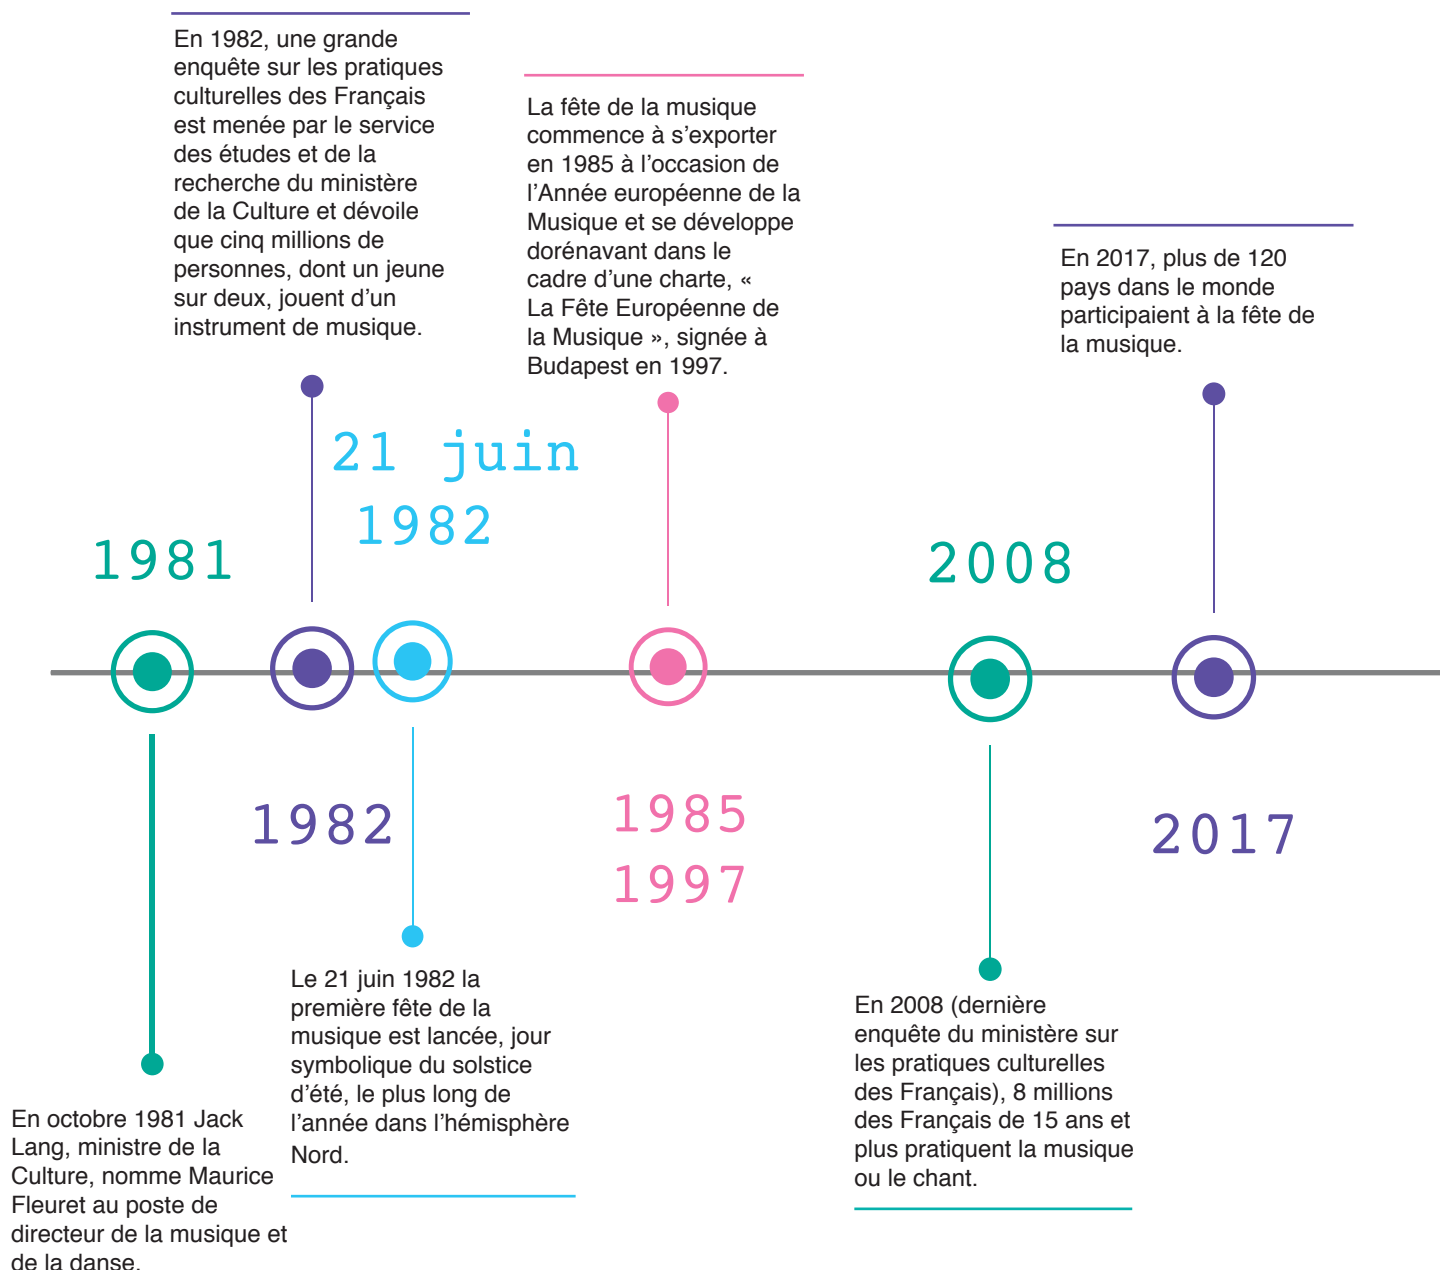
En 1982, une grande enquête sur les pratiques culturelles des Français est menée par le service des études et de la recherche du ministère de la Culture et dévoile que cinq millions de personnes, dont un jeune sur deux, jouent d'un instrument de musique.

La fête de la musique commence à s'exporter en 1985 à l'occasion de l'Année européenne de la Musique et se développe dorénavant dans le cadre d'une charte, « La Fête Européenne de la Musique », signée à Budapest en 1997.

En 2017, plus de 120 pays dans le monde participaient à la fête de la musique.

21 juin 1982

1981

2008

1982

1985
1997

2017

Le 21 juin 1982 la première fête de la musique est lancée, jour symbolique du solstice d'été, le plus long de l'année dans l'hémisphère Nord.

En 2008 (dernière enquête du ministère sur les pratiques culturelles des Français), 8 millions des Français de 15 ans et plus pratiquent la musique ou le chant.

En octobre 1981 Jack Lang, ministre de la Culture, nomme Maurice Fleuret au poste de directeur de la musique et de la danse.